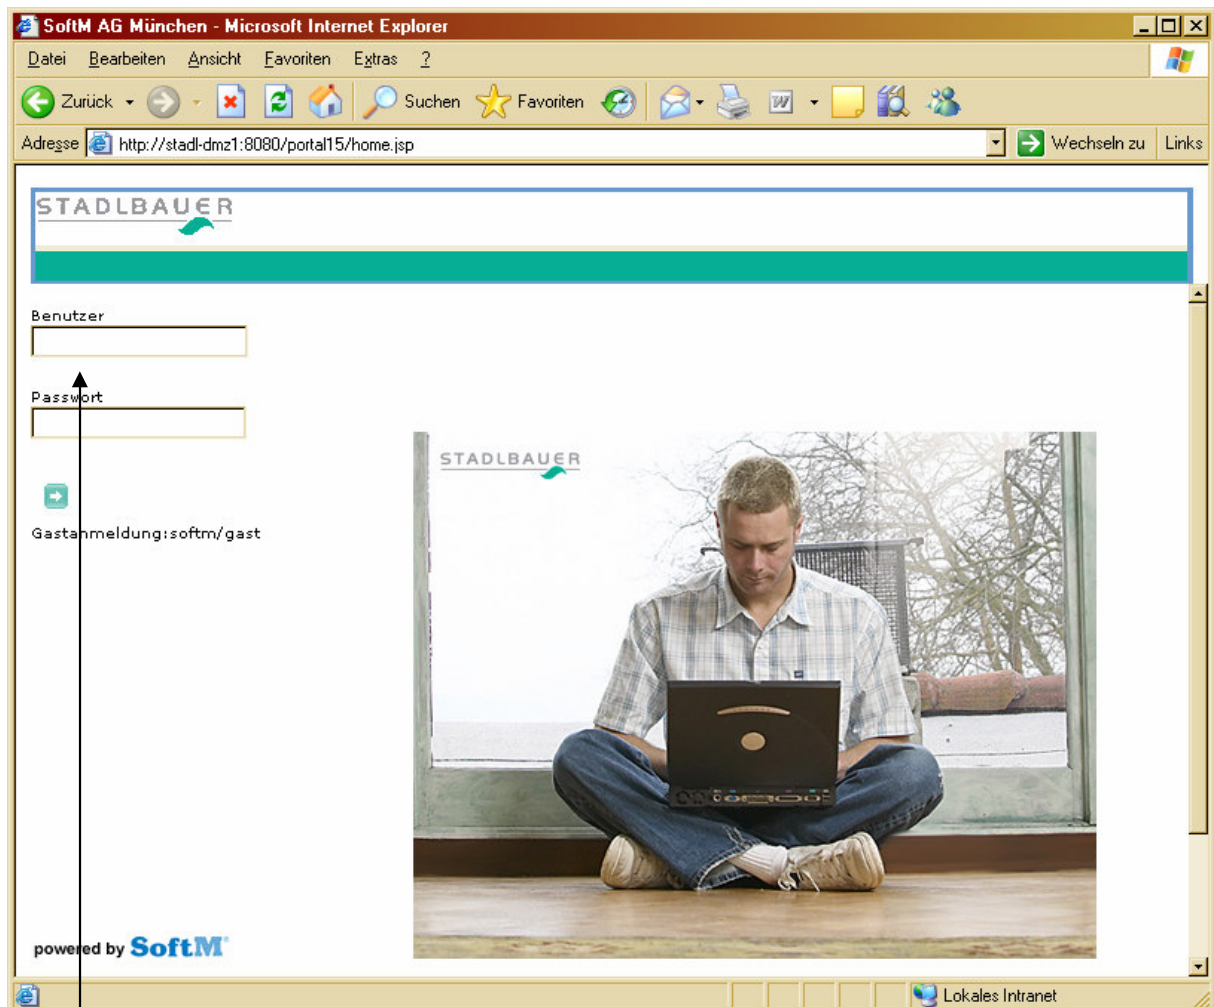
SoftM AG München - Microsoft Internet Explorer

Datei Bearbeiten Ansicht Favoriten Extras ?

Zurück Suchen Favoriten

Adresse http://stadl-dmz1:8080/portal15/home.jsp Wechseln zu Links

STADLBAUER

Benutzer

Passwort

Gastanmeldung:softm/gast

STADLBAUER

powered by SoftM

Lokales Intranet